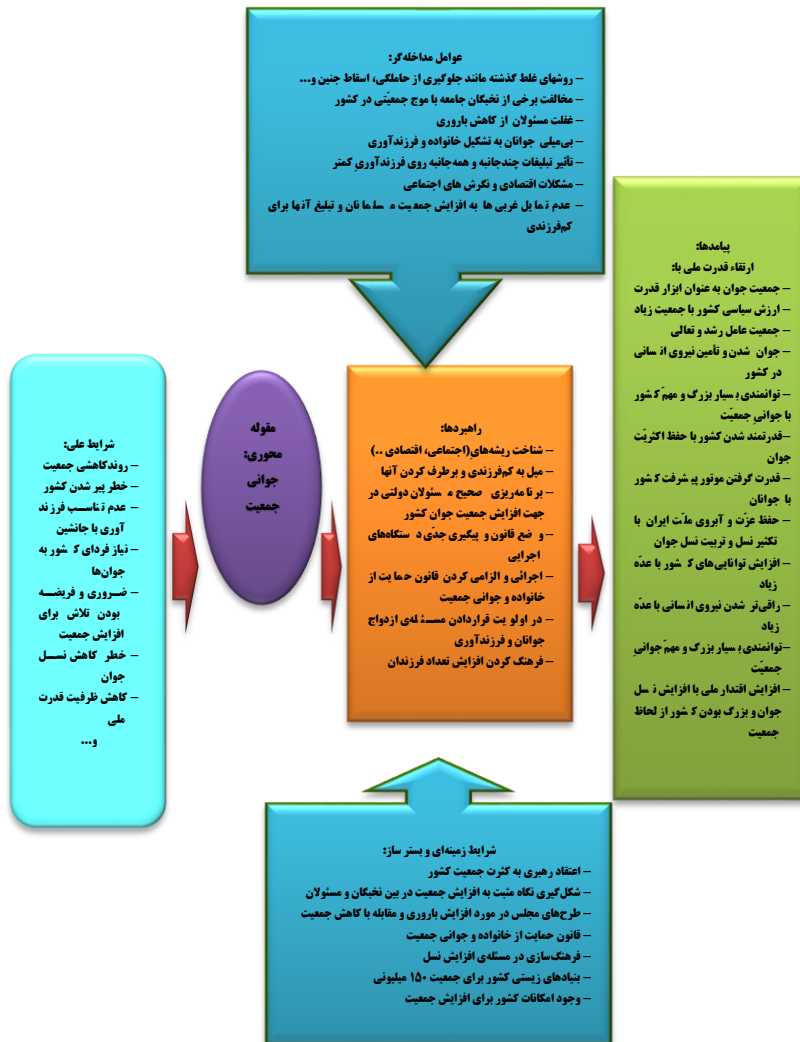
عوامل مداخله‌گر:
– روشهای غلط گذشته مانند جلوگیری از حاملگی، اسقاط جنین و...
– مخالفت برخی از نخبگان جامعه با موج جمعیّتی در کشور
– غفلت مسئولان از کاهش باروری
– بی‌میلی جوانان به تشکیل خانواده و فرزندآوری
– تأثیر تبلیغات چندجانبه و همه‌جانبه روی فرزندآوریِ کمتر
– مشکلات اقتصادی و نگرش های اجتماعی
– عدم تمایل غربی ها به افزایش جمعیت مسلمانان و تبلیغ آنها برای کم‌فرزندی

پیامدها:
ارتقاء قدرت ملی با:
– جمعیت جوان به عنوان ابزار قدرت
– ارزش سیاسی کشور با جمعیت زیاد
– جمعیت عامل رشد و تعالی
– جوان شدن و تأمین نیروی انسانی در کشور
– توانمندی بسیار بزرگ و مهمّ کشور با جوانیِ جمعیّت
– قدرتمند شدن کشور با حفظ اکثریّت جوان
– قدرت گرفتن موتور پیشرفت کشور با جوانان
– حفظ عزّت و آبروی ملّت ایران با تکثیر نسل و تربیت نسل جوان
– افزایش توانایی‌های کشور با عدّه زیاد
– راقی‌تر شدن نیروی انسانی با عدّه زیاد
– توانمندی بسیار بزرگ و مهمّ جوانیِ جمعیّت
– افزایش اقتدار ملی با افزایش نسل جوان و بزرگ بودن کشور از لحاظ جمعیت

شرایط علی:
– روندکاهشی جمعیت
– خطر پیر شدن کشور
– عدم تناسب فرزندآوری با جانشین
– نیاز فردای کشور به جوان‌ها
– ضروری و فریضه بودن تلاش برای افزایش جمعیت
– خطر کاهش نسل جوان
– کاهش ظرفیت قدرت ملی
و...

مقوله محوری: جوانی جمعیت

راهبردها:
– شناخت ریشه‌های(اجتماعی، اقتصادی ..)
– میل به کم‌فرزندی و برطرف کردن آنها
– برنامه‌ریزی صحیح مسئولان دولتی در جهت افزایش جمعیت جوان کشور
– وضع قانون و پیگیری جدّی دستگاه‌های اجرایی
– اجرائی و الزامی کردن قانون حمایت از خانواده و جوانی جمعیت
– در اولویت قراردادن مسئله‌ی ازدواج جوانان و فرزندآوری
– فرهنگ کردن افزایش تعداد فرزندان

شرایط زمینه‌ای و بستر ساز:
– اعتقاد رهبری به کثرت جمعیت کشور
– شکل‌گیری نگاه مثبت به افزایش جمعیت در بین نخبگان و مسئولان
– طرح‌های مجلس در مورد افزایش باروری و مقابله با کاهش جمعیت
– قانون حمایت از خانواده و جوانی جمعیت
– فرهنگ‌سازی در مسئله‌ی افزایش نسل
– بنیادهای زیستی کشور برای جمعیت ۱۵۰ میلیونی
– وجود امکانات کشور برای افزایش جمعیت